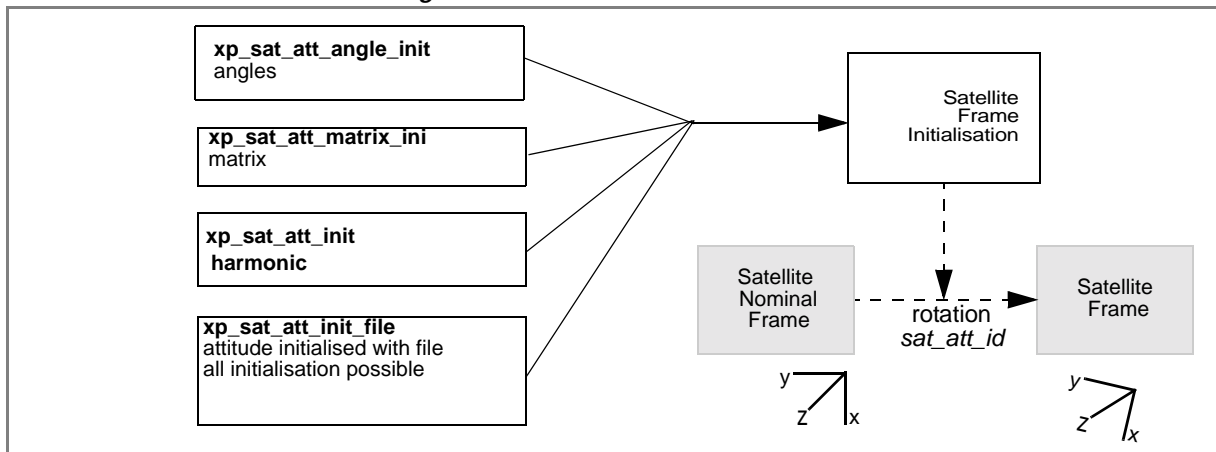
**xp_sat_att_angle_init**
angles

**xp_sat_att_matrix_ini**
matrix

**xp_sat_att_init**
**harmonic**

**xp_sat_att_init_file**
attitude initialised with file
all initialisation possible

Satellite Frame Initialisation

Satellite Nominal Frame

rotation
*sat_att_id*

Satellite Frame

y
z
x

y
z
x